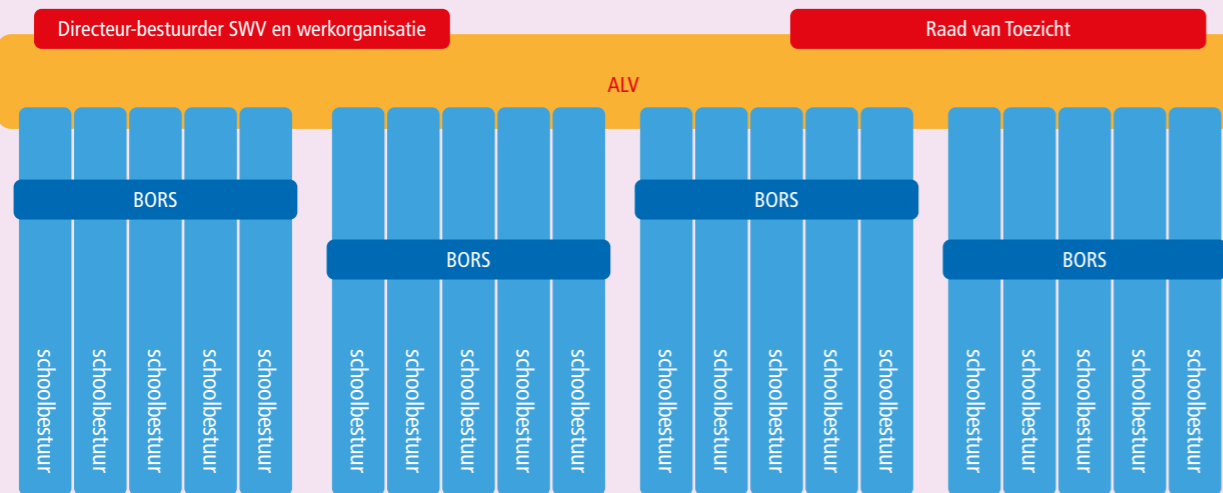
Directeur-bestuurder SWV en werkorganisatie

Raad van Toezicht

ALV

BORS

BORS

BORS

BORS

schoolbestuur schoolbestuur schoolbestuur schoolbestuur schoolbestuur schoolbestuur schoolbestuur schoolbestuur schoolbestuur schoolbestuur schoolbestuur schoolbestuur schoolbestuur schoolbestuur schoolbestuur schoolbestuur schoolbestuur schoolbestuur schoolbestuur schoolbestuur